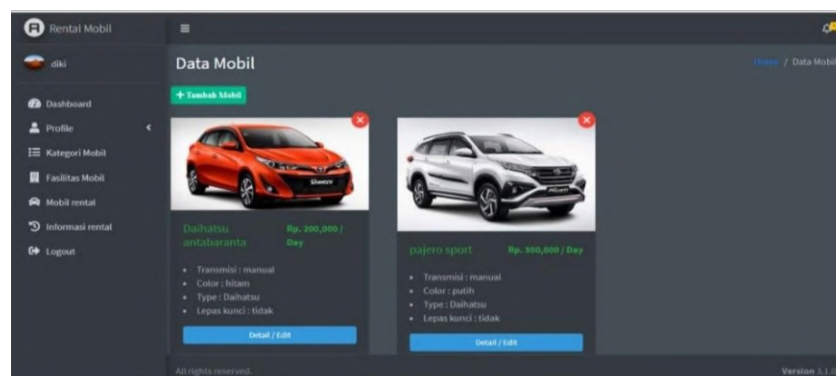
Rental Mobil

diki

Dashboard

Profile

Kategori Mobil

Fasilitas Mobil

Mobil rental

Informasi rental

Logout

≡

Data Mobil

Home / Data Mobil

+ Tambah Mobil

Daihatsu antabaranta

Rp. 200,000 / Day

- Transmisi : manual
- Color : hitam
- Type : Daihatsu
- Lepas kunci : tidak

Detail / Edit

pajero sport

Rp. 300,000 / Day

- Transmisi : manual
- Color : putih
- Type : Daihatsu
- Lepas kunci : tidak

Detail / Edit

All rights reserved.

Version 3.1.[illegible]